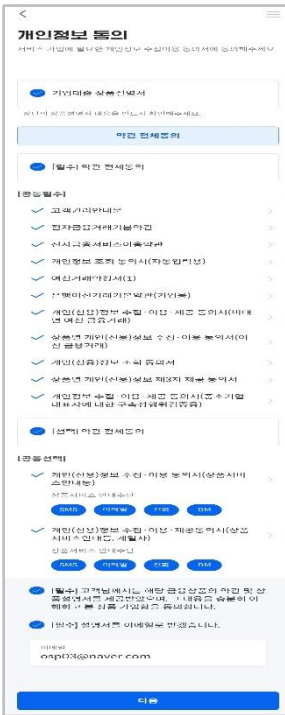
개인정보 동의

서비스 가입에 필요한 개인정보 수집·이용 동의서에 동의해주세요

가입대출 상품설명서

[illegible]

약관 전체동의

[필수] 약관 전체동의

[공통필수]

고객거래확인서

전자금융거래기본약관

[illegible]

개인정보 조회 동의서(자동입력)

예금거래기본약관(1)

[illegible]

개인(신용)정보 수집·이용·제공 동의서(비대면 예금 금융거래)

상품별 개인(신용)정보 수집·이용 동의서(이상 금융거래)

개인(신용)정보 수집 동의서

상품별 개인(신용)정보 제3자 제공 동의서

개인정보 수집·이용·제공 동의서(중소기업 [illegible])

[선택] 약관 전체동의

[공통선택]

개인(신용)정보 수집·이용 동의서(상품서비스 안내 등)

상품서비스 안내수단

SMS 이메일 전화 DM

개인(신용)정보 수집·이용·제공 동의서(상품서비스 안내 등, 계열사)

상품서비스 안내수단

SMS 이메일 전화 DM

[필수] 고객님께서는 해당 금융상품의 약관 및 상품설명서를 제공받았으며, 그 내용을 충분히 이해하고 본 상품 가입을 동의합니다.

[필수] 설명서를 이메일로 받겠습니다.

이메일
osp0*@naver.com

다음